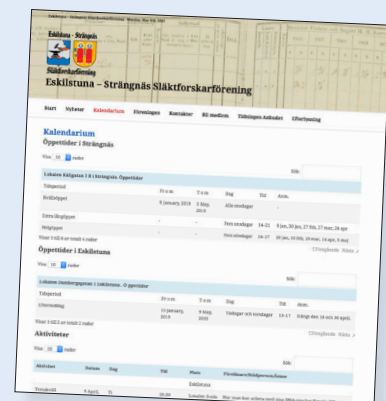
Eskilstuna - Strängnäs Släktforskarförening

Eskilstuna · Strängnäs Släktforskarförening

Eskilstuna – Strängnäs Släktforskarförening

Start Nyheter Kalendarium Föreningen Kontakter Bli medlem Tidningen Anbudet Efterlysning

Kalendarium

Öppettider i Strängnäs

Visa 10 rader

Sök:

Lokalen Källgatan 1 B i Strängnäs. Öppettider

| Tidsperiod | Fr o m | T o m | Dag | Tid | Anm. |
|---|---|---|---|---|---|
| Kvällsöppet | 8 January, 2019 | 3 May, 2019 | Alla onsdagar | | |
| Extra dagöppet | | | Fem onsdagar | 14-21 | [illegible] |
| Dagöppet | - | - | Fem onsdagar | 14-17 | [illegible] |

Visar 1 till 4 av totalt 4 rader

Föregående Nästa

Öppettider i Eskilstuna

Visa 10 rader

Sök:

Lokalen Dombergsgatan i Eskilstuna. Ö ppettider

| Tidsperiod | Fr o m | T o m | Dag | Tid | Anm. |
|---|---|---|---|---|---|
| Vinteröppet | 15 january, 2019 | 9 May, 2019 | Tisdagar och torsdagar | 14-17 | Stängt den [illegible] |

Visar 1 till 2 av totalt 2 rader

Föregående Nästa

Aktiviteter

Visa 10 rader

Sök:

| Aktivitet | Datum | Dag | Tid | Plats | Föreläsare/Bildpresentation |
|---|---|---|---|---|---|
| | | | | Eskilstuna | |
| Temakväll | 9 April | Ti | 18.00 | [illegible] | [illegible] |